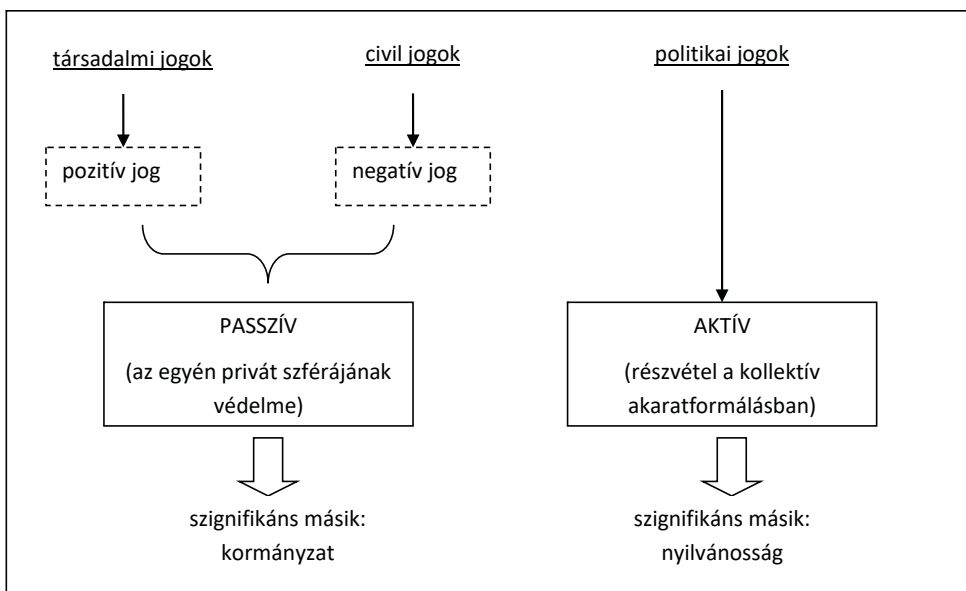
társadalmi jogok

civil jogok

politikai jogok

pozitív jog

negatív jog

PASSZÍV

(az egyén privát szférájának védelme)

AKTÍV

(részvétel a kollektív akaratformálásban)

szignifikáns másik: kormányzat

szignifikáns másik: nyilvánosság